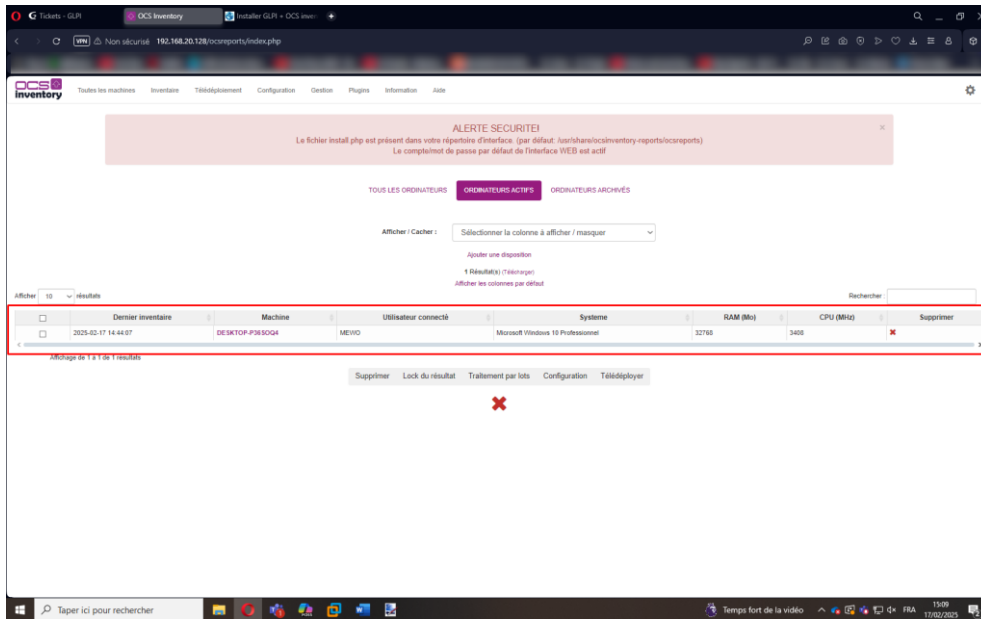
Tickets - GLPI | OCS Inventory | Installer GLPI + OCS inven

VPN Non sécurisé 192.168.20.128/ocsreports/index.php

ocs inventory

Toutes les machines Inventaire Télédéploiement Configuration Gestion Plugins Information Aide

ALERTE SECURITE!
Le fichier install.php est présent dans votre répertoire d'interface. (par défaut: /usr/share/ocsinventory-reports/ocsreports)
Le compte/mot de passe par défaut de l'interface WEB est actif

×

TOUS LES ORDINATEURS ORDINATEURS ACTIFS ORDINATEURS ARCHIVÉS

Afficher / Cacher : Sélectionner la colonne à afficher / masquer

Ajouter une disposition

1 Résultat(s) (Télécharger)

Afficher les colonnes par défaut

Afficher 10 résultats

Rechercher :

| | Dernier inventaire | Machine | Utilisateur connecté | Systeme | RAM (Mo) | CPU (MHz) | Supprimer |
|---|---|---|---|---|---|---|---|
| ☐ | 2025-02-17 14:44:07 | DESKTOP-P36SOQ4 | MEWO | Microsoft Windows 10 Professionnel | 32768 | 3408 | ✖ |

Affichage de 1 à 1 de 1 résultats

Supprimer Lock du résultat Traitement par lots Configuration Télédéployer

Taper ici pour rechercher

Temps fort de la vidéo FRA 15:09 17/02/2025